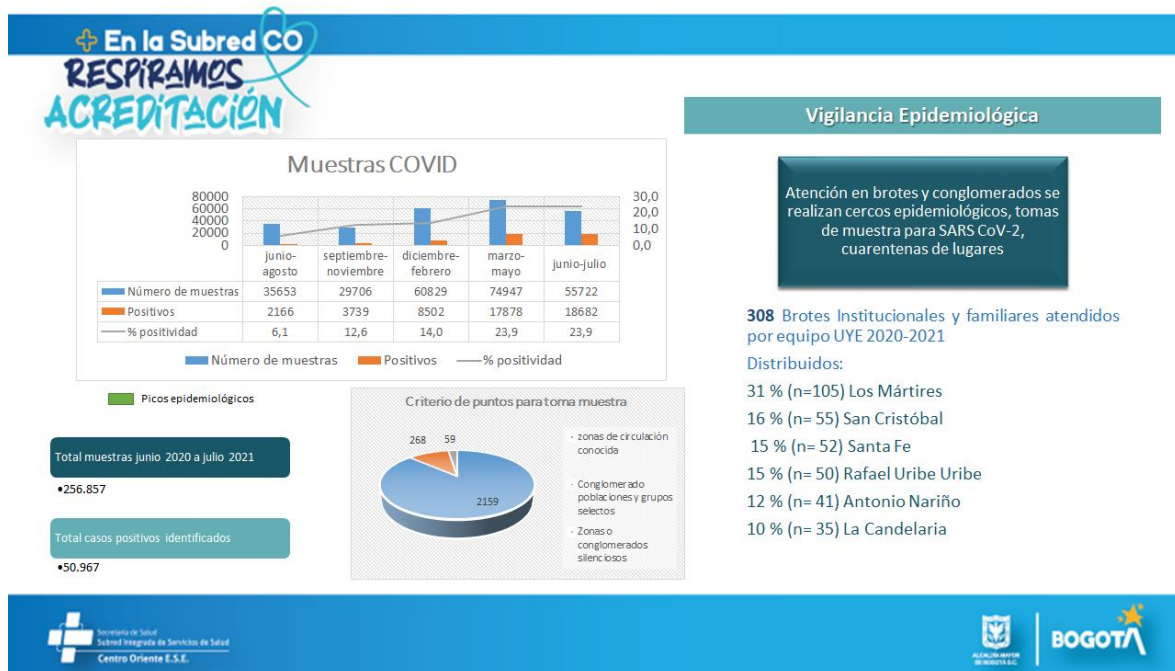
En la Subred CO
RESPIRAMOS
ACREDITACIÓN

Vigilancia Epidemiológica

Muestras COVID

80000
60000
40000
20000
0

30,0
20,0
10,0
0,0

| | junio-agosto | septiembre-noviembre | diciembre-febrero | marzo-mayo | junio-julio |
|---|---|---|---|---|---|
| Número de muestras | 35653 | 29706 | 60829 | 74947 | 55722 |
| Positivos | 2166 | 3739 | 8502 | 17878 | 18682 |
| % positividad | 6,1 | 12,6 | 14,0 | 23,9 | 23,9 |

Número de muestras  Positivos  % positividad

Atención en brotes y conglomerados se realizan cercos epidemiológicos, tomas de muestra para SARS CoV-2, cuarentenas de lugares

**308** Brotes Institucionales y familiares atendidos por equipo UYE 2020-2021
Distribuidos:
31 % (n=105) Los Mártires
16 % (n= 55) San Cristóbal
15 % (n= 52) Santa Fe
15 % (n= 50) Rafael Uribe Uribe
12 % (n= 41) Antonio Nariño
10 % (n= 35) La Candelaria

Picos epidemiológicos

Criterio de puntos para toma muestra
268  59
2159
zonas de circulación conocida
Conglomerado poblaciones y grupos selectos
Zonas o conglomerados silenciosos

Total muestras junio 2020 a julio 2021
•256.857

Total casos positivos identificados
•50.967

Secretaría de Salud
Subred Integrada de Servicios de Salud
Centro Oriente E.S.E.

ALCALDÍA MAYOR DE BOGOTÁ D.C.
BOGOTÁ